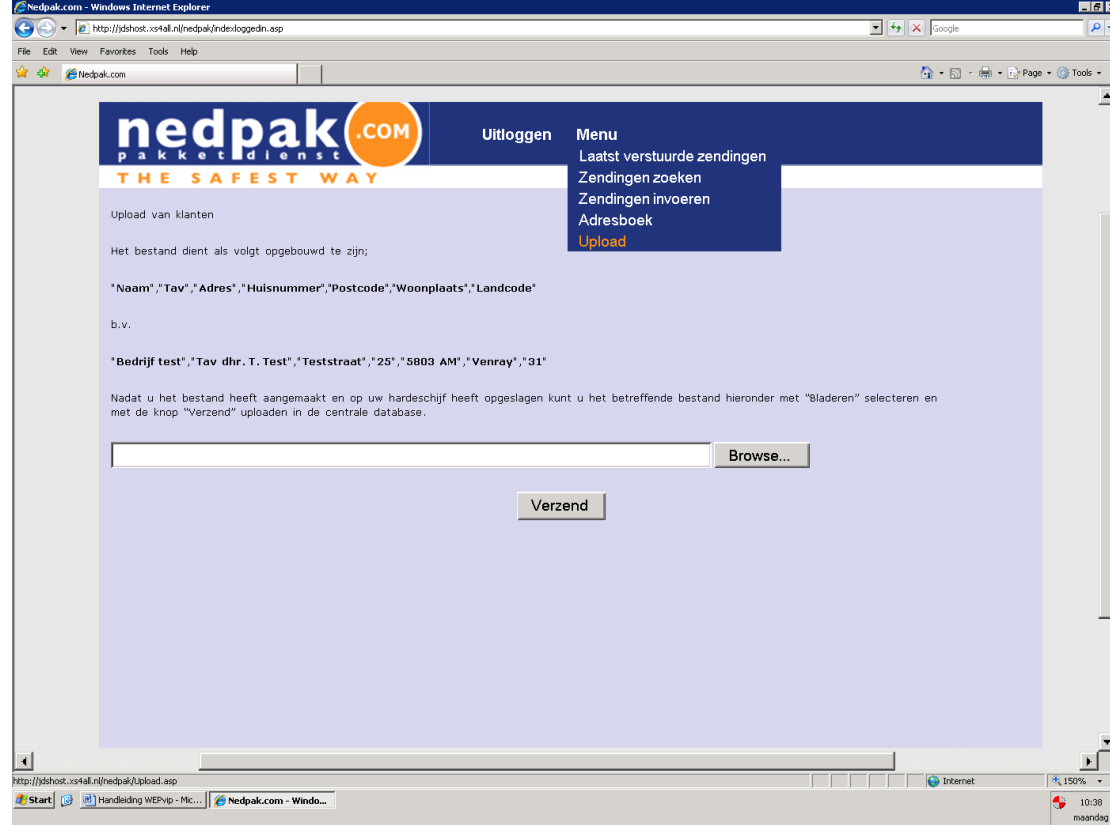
Nedpak.com - Windows Internet Explorer

http://jdshost.xs4all.nl/nedpak/indexloggedin.asp

Google

File Edit View Favorites Tools Help

Nedpak.com

Page Tools

nedpak .COM
pakketdienst
THE SAFEST WAY

Uitloggen Menu
Laatst verstuurde zendingen
Zendingen zoeken
Zendingen invoeren
Adresboek
Upload

Upload van klanten

Het bestand dient als volgt opgebouwd te zijn;

"Naam","Tav","Adres","Huisnummer","Postcode","Woonplaats","Landcode"

b.v.

"Bedrijf test","Tav dhr. T. Test","Teststraat","25","5803 AM","Venray","31"

Nadat u het bestand heeft aangemaakt en op uw hardeschijf heeft opgeslagen kunt u het betreffende bestand hieronder met "Bladeren" selecteren en met de knop "Verzend" uploaden in de centrale database.

Browse...

Verzend

http://jdshost.xs4all.nl/nedpak/Upload.asp

Internet

150%

Start

Handleiding WEPvip - Mic...

Nedpak.com - Windo...

10:38
maandag